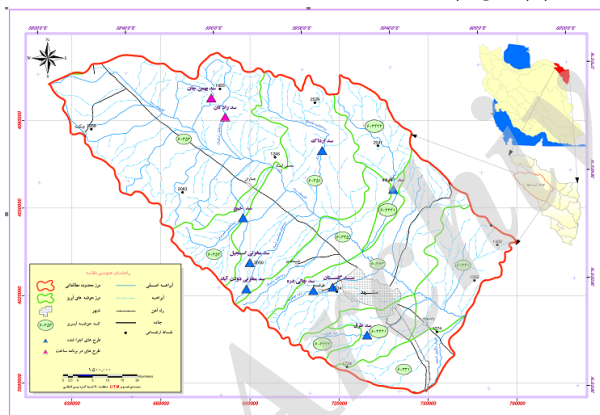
ﺳﺪ ﺑﻬﻤﻦ ﺟﺎﻥ
ﺳﺪ ﺯﺍﻭﻟﮑﺎﻥ
ﺳﺪ ﺍﺭﺩﺍﮎ
ﺳﺪ ﮐﺎﺭﺩﻩ
ﺳﺪ ﻃﺮﻕ
ﺳﺪ ﭼﺎﻟﯽ ﺩﺭﻩ
ﻣﺸﻬﺪ
ﺭﺍﻫﻨﻤﺎﯼ ﻋﻤﻮﻣﯽ ﻧﻘﺸﻪ
ﻣﺮﺯ ﻣﺤﺪﻭﺩﻩ ﻣﻄﺎﻟﻌﺎﺗﯽ
ﻣﺮﺯ ﺣﻮﺿﻪ ﻫﺎﯼ ﺁﺑﺮﯾﺰ
ﺷﻬﺮ
ﮐﺪ ﺣﻮﺿﻪ ﺁﺑﺮﯾﺰ
ﻃﺮﺡ ﻫﺎﯼ ﺍﺟﺮﺍ ﺷﺪﻩ
ﻃﺮﺡ ﻫﺎﯼ ﺩﺭ ﺑﺮﻧﺎﻣﻪ ﺳﺎﺧﺖ
ﺁﺑﺮﺍﻫﻪ ﺍﺻﻠﯽ
ﺁﺑﺮﺍﻫﻪ
ﺭﺍﻩ ﺁﻫﻦ
ﺟﺎﺩﻩ
ﻧﻘﺎﻁ ﺍﺭﺗﻔﺎﻋﯽ
Kilometers
600000
650000
700000
750000
4000000